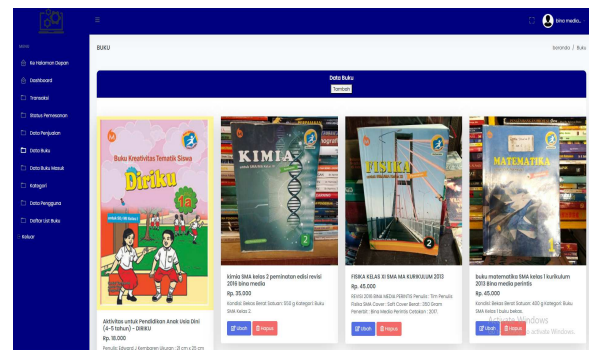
bina media...

MENU

Ke Halaman Depan

Dashboard

Transaksi

Status Pemesanan

Data Penjualan

Data Buku

Data Buku Masuk

Kategori

Data Pengguna

Daftar List Buku

Keluar

BUKU

Beranda / Buku

Data Buku

Tambah

Buku Kreativitas Tematik Siswa

Diriku

1a

Aktivitas untuk Pendidikan Anak Usia Dini (4-5 tahun) - DIRIKU

Rp. 18.000

Penulis Edward / Kembaran Ukuran : 21 cm x 26 cm

KIMIA

2

kimia SMA kelas 2 peminatan edisi revisi 2016 bina media

Rp. 35.000

Kondisi Bekas Berat Satuan: 500 g Kategori Buku SMA Kelas 2.

Ubah

Hapus

FISIKA

2

FISIKA KELAS XI SMA MA KURIKULUM 2013

Rp. 45.000

REVISI 2016 BINA MEDIA PERINTIS Penulis : Tim Penulis Fisika SMA Cover : Soft Cover Berat : 250 Gram Penerbit : Bina Media Perintis Cetakan : 2017.

Ubah

Hapus

MATEMATIKA

1

buku matematika SMA kelas 1 kurikulum 2013 Bina media perintis

Rp. 45.000

Kondisi Bekas Berat Satuan: 400 g Kategori: Buku SMA Kelas 1 buku bekas.

Ubah

Hapus

Activate Windows
Go to Settings to activate Windows.